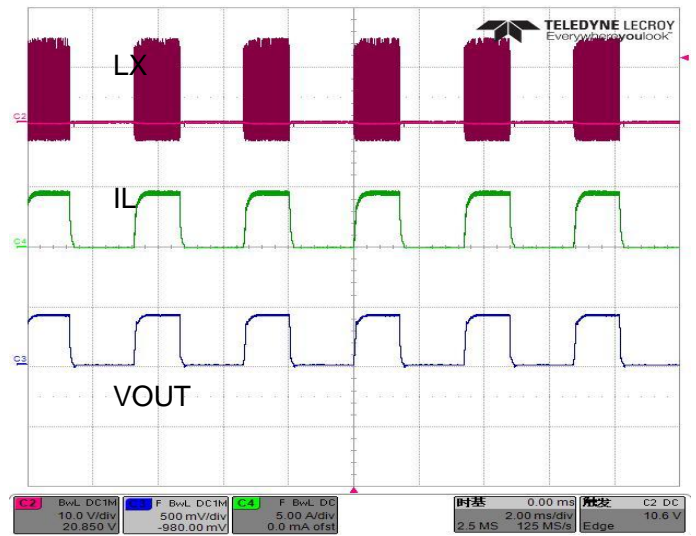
TELEDYNE LECROY
Everywhereyoulook™

LX

C2

IL

C4

C3

VOUT

| C2 | BwL DC1M |
|---|---|
| | 10.0 V/div |
| | 20.850 V |

| C3 | F BwL DC1M |
|---|---|
| | 500 mV/div |
| | -980.00 mV |

| C4 | F BwL DC |
|---|---|
| | 5.00 A/div |
| | 0.0 mA ofst |

| 时基 | 0.00 ms |
|---|---|
| | 2.00 ms/div |
| 2.5 MS | 125 MS/s |

| 触发 | C2 DC |
|---|---|
| | 10.6 V |
| Edge | |